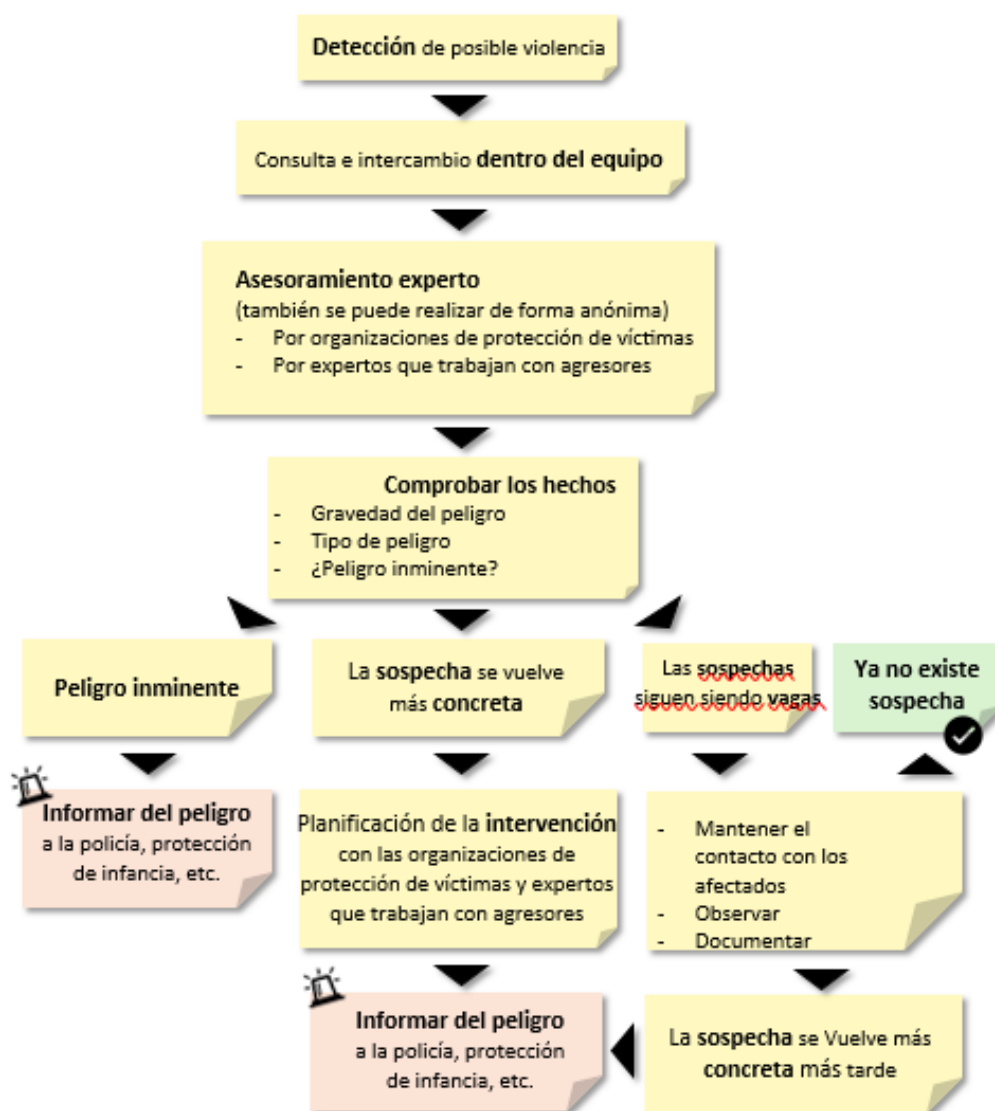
**Detección** de posible violencia

Consulta e intercambio **dentro del equipo**

**Asesoramiento experto**
(también se puede realizar de forma anónima)
- Por organizaciones de protección de víctimas
- Por expertos que trabajan con agresores

**Comprobar los hechos**
- Gravedad del peligro
- Tipo de peligro
- ¿Peligro inminente?

**Peligro inminente**

La **sospecha** se vuelve más **concreta**

Las **sospechas** siguen siendo vagas

**Ya no existe sospecha**

**Informar del peligro** a la policía, protección de infancia, etc.

Planificación de la **intervención** con las organizaciones de protección de víctimas y expertos que trabajan con agresores

- Mantener el contacto con los afectados
- Observar
- Documentar

**Informar del peligro** a la policía, protección de infancia, etc.

La **sospecha** se Vuelve más **concreta** más tarde